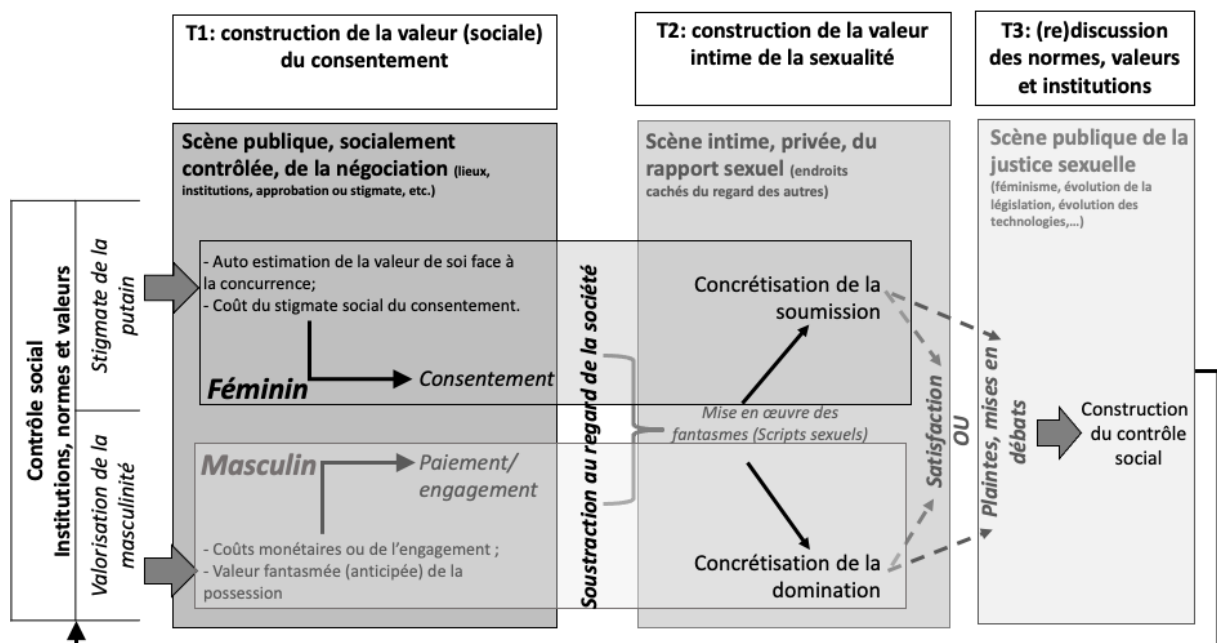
T1: construction de la valeur (sociale) du consentement

T2: construction de la valeur intime de la sexualité

T3: (re)discussion des normes, valeurs et institutions

Scène publique, socialement contrôlée, de la négociation (lieux, institutions, approbation ou stigmate, etc.)

Scène intime, privée, du rapport sexuel (endroits cachés du regard des autres)

Scène publique de la justice sexuelle (féminisme, évolution de la législation, évolution des technologies,…)

Contrôle social
Institutions, normes et valeurs

Stigmate de la putain

Valorisation de la masculinité

- Auto estimation de la valeur de soi face à la concurrence;
- Coût du stigmate social du consentement.

Féminin

Consentement

Soustraction au regard de la société

Concrétisation de la soumission

Mise en œuvre des fantasmes (Scripts sexuels)

Satisfaction OU

Plaintes, mises en débats

Construction du contrôle social

Masculin

Paiement/ engagement

- Coûts monétaires ou de l'engagement ;
- Valeur fantasmée (anticipée) de la possession

Concrétisation de la domination